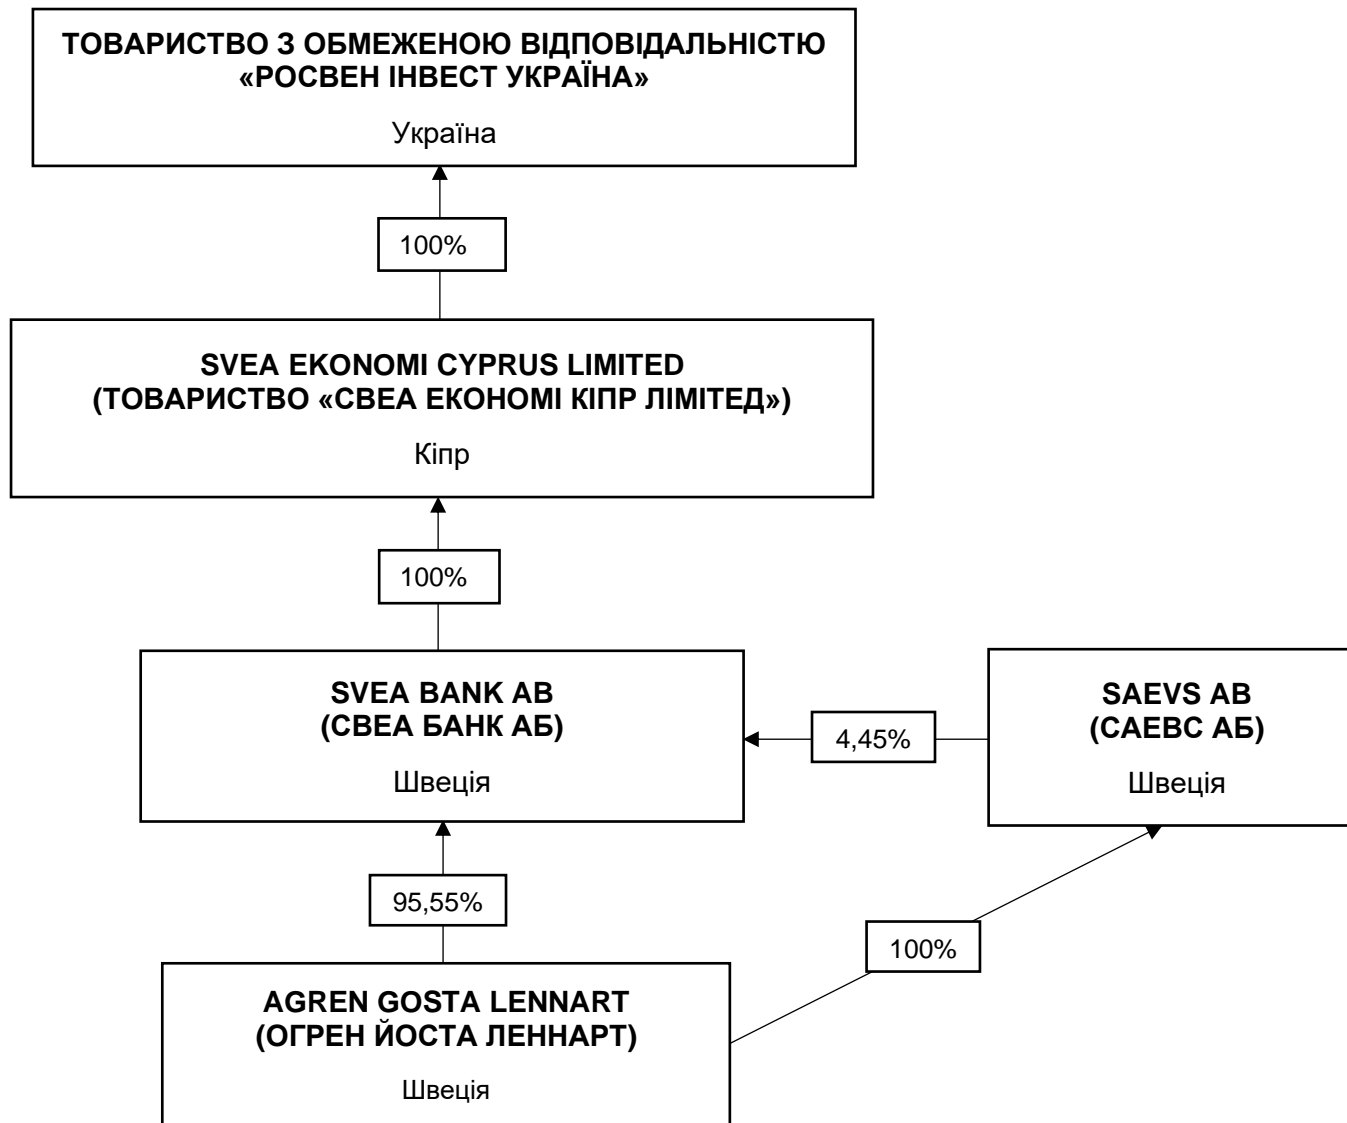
ТОВАРИСТВО З ОБМЕЖЕНОЮ ВІДПОВІДАЛЬНІСТЮ «РОСВЕН ІНВЕСТ УКРАЇНА»

Україна

100%

SVEA EKONOMI CYPRUS LIMITED
(ТОВАРИСТВО «СВЕА ЕКОНОМІ КІПР ЛІМІТЕД»)

Кіпр

100%

SVEA BANK AB
(СВЕА БАНК АБ)

Швеція

4,45%

SAEVS AB
(САЕВС АБ)

Швеція

95,55%

100%

AGREN GOSTA LENNART
(ОГРЕН ЙОСТА ЛЕННАРТ)

Швеція